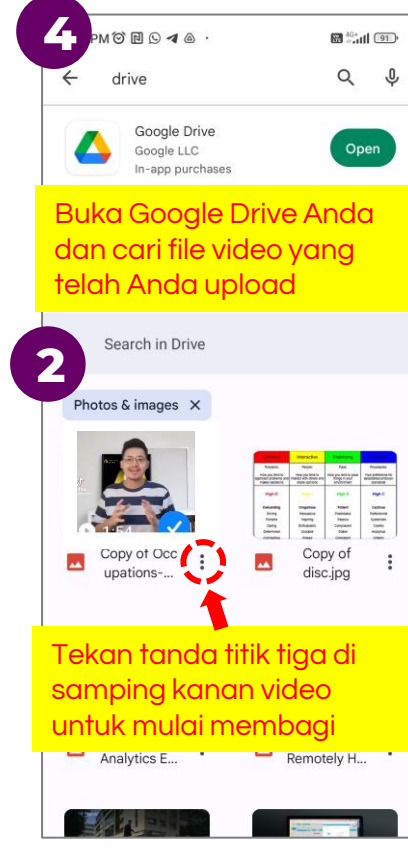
4

PM

91

drive

Google Drive
Google LLC
In-app purchases

Open

Buka Google Drive Anda dan cari file video yang telah Anda upload

2

Search in Drive

Photos & images ×

Copy of Occ upations-...

Copy of disc.jpg

Tekan tanda titik tiga di samping kanan video untuk mulai membagi

Analytics E...

Remotely H...